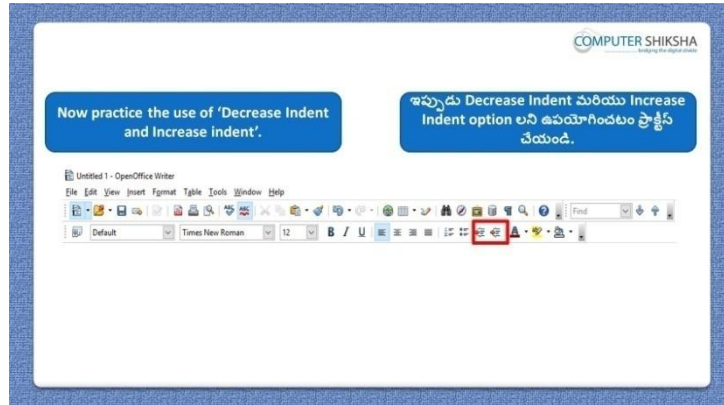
COMPUTER SHIKSHA
bridging the digital divide

Now practice the use of 'Decrease Indent and Increase indent'.

ఇప్పుడు Decrease Indent మరియు Increase Indent option లని ఉపయోగించటం ప్రాక్టీస్ చేయండి.

Untitled 1 - OpenOffice Writer

File Edit View Insert Format Table Tools Window Help

Find

Default Times New Roman 12 B I U